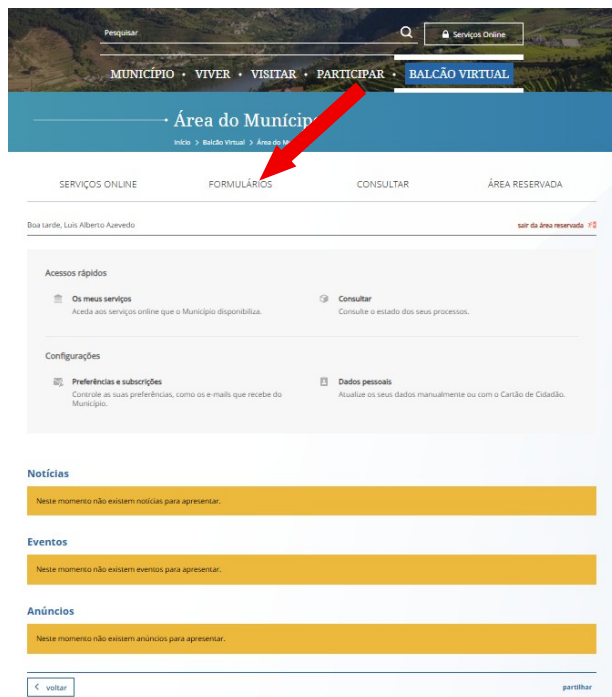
Pesquisar

Serviços Online

MUNICÍPIO • VIVER • VISITAR • PARTICIPAR • BALCÃO VIRTUAL

Área do Municíp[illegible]

Início > Balcão Virtual > Área do M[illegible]

SERVIÇOS ONLINE FORMULÁRIOS CONSULTAR ÁREA RESERVADA

Boa tarde, Luis Alberto Azevedo

sair da área reservada

Acessos rápidos

Os meus serviços
Aceda aos serviços online que o Município disponibiliza.

Consultar
Consulte o estado dos seus processos.

Configurações

Preferências e subscrições
Controle as suas preferências, como os e-mails que recebe do Município.

Dados pessoais
Atualize os seus dados manualmente ou com o Cartão de Cidadão.

Notícias

Neste momento não existem notícias para apresentar.

Eventos

Neste momento não existem eventos para apresentar.

Anúncios

Neste momento não existem anúncios para apresentar.

< voltar

partilhar